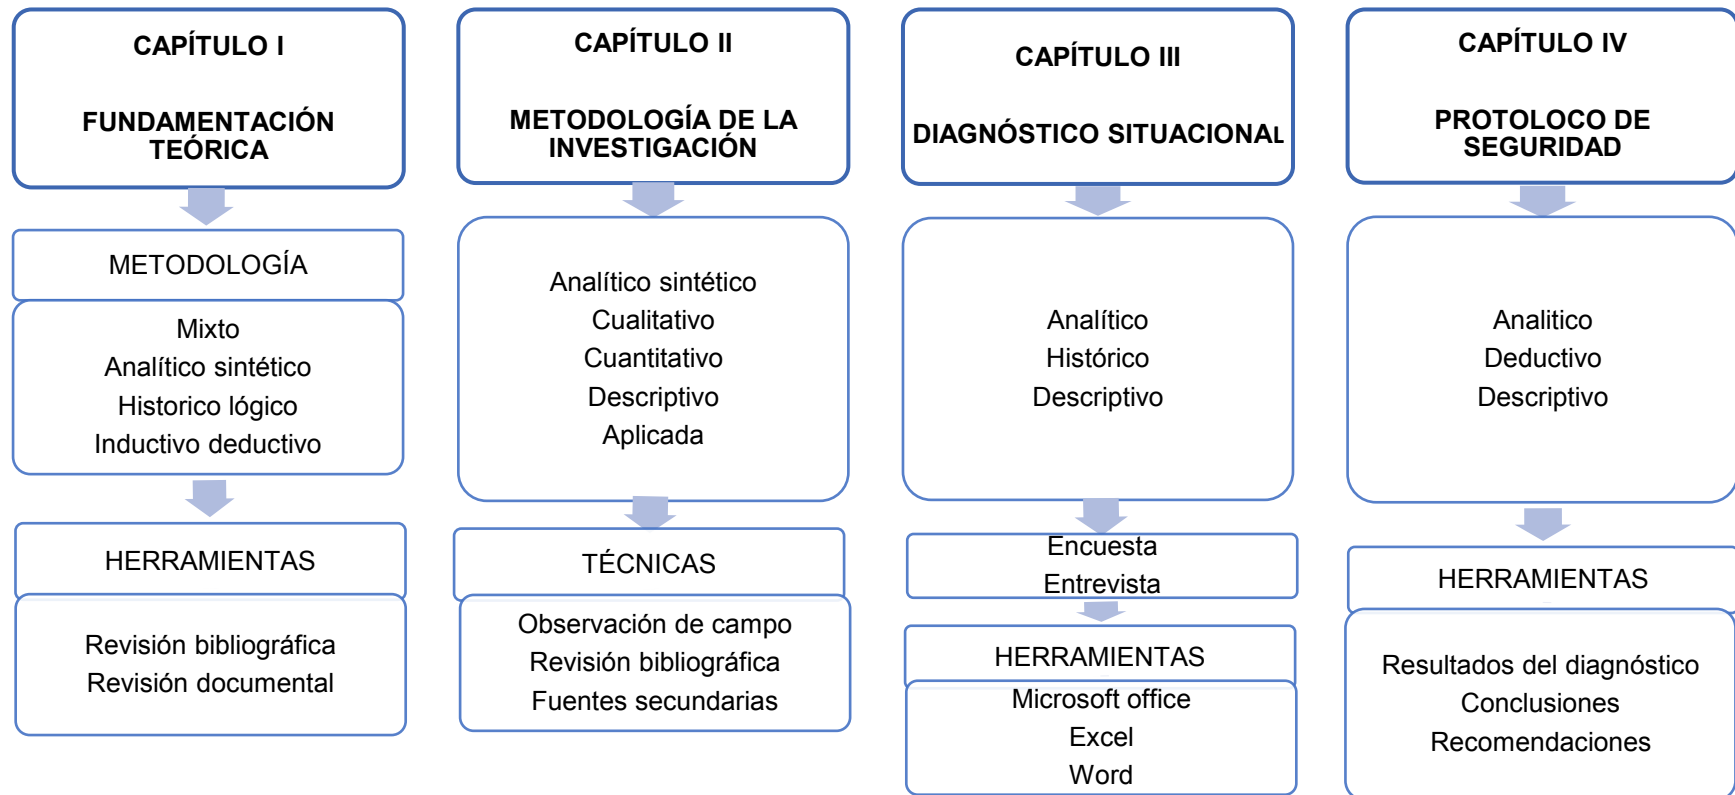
CAPÍTULO I

FUNDAMENTACIÓN TEÓRICA

METODOLOGÍA

Mixto
Analítico sintético
Historico lógico
Inductivo deductivo

HERRAMIENTAS

Revisión bibliográfica
Revisión documental

CAPÍTULO II

METODOLOGÍA DE LA INVESTIGACIÓN

Analítico sintético
Cualitativo
Cuantitativo
Descriptivo
Aplicada

TÉCNICAS

Observación de campo
Revisión bibliográfica
Fuentes secundarias

CAPÍTULO III

DIAGNÓSTICO SITUACIONAL

Analítico
Histórico
Descriptivo

Encuesta
Entrevista

HERRAMIENTAS

Microsoft office
Excel
Word

CAPÍTULO IV

PROTOLOCO DE SEGURIDAD

Analitico
Deductivo
Descriptivo

HERRAMIENTAS

Resultados del diagnóstico
Conclusiones
Recomendaciones